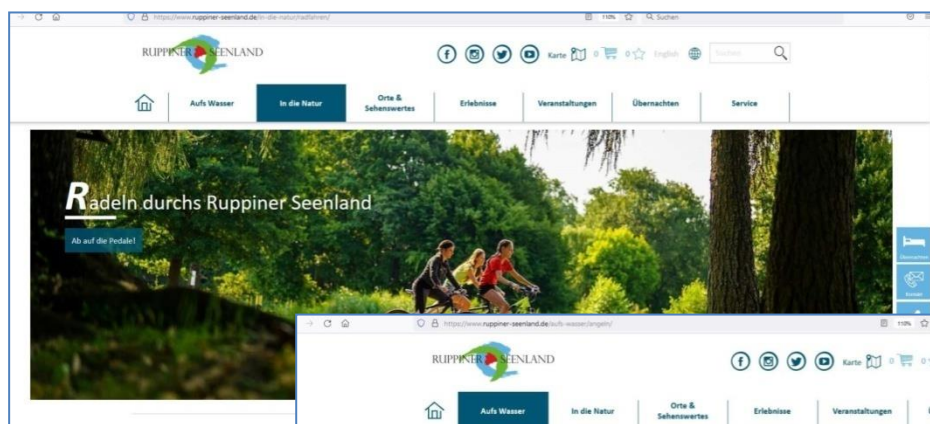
https://www.ruppiner-seenland.de/in-die-natur/radfahren/

110% Suchen

RUPPINER SEENLAND

Karte 0 0 English Suchen

Aufs Wasser
In die Natur
Orte & Sehenswertes
Erlebnisse
Veranstaltungen
Übernachten
Service

Radeln durchs Ruppiner Seenland

Ab auf die Pedale!

Übernachten

Kontakt

https://www.ruppiner-seenland.de/aufs-wasser/angeln/

110%

RUPPINER SEENLAND

Karte 0 0

Aufs Wasser
In die Natur
Orte & Sehenswertes
Erlebnisse
Veranstaltungen